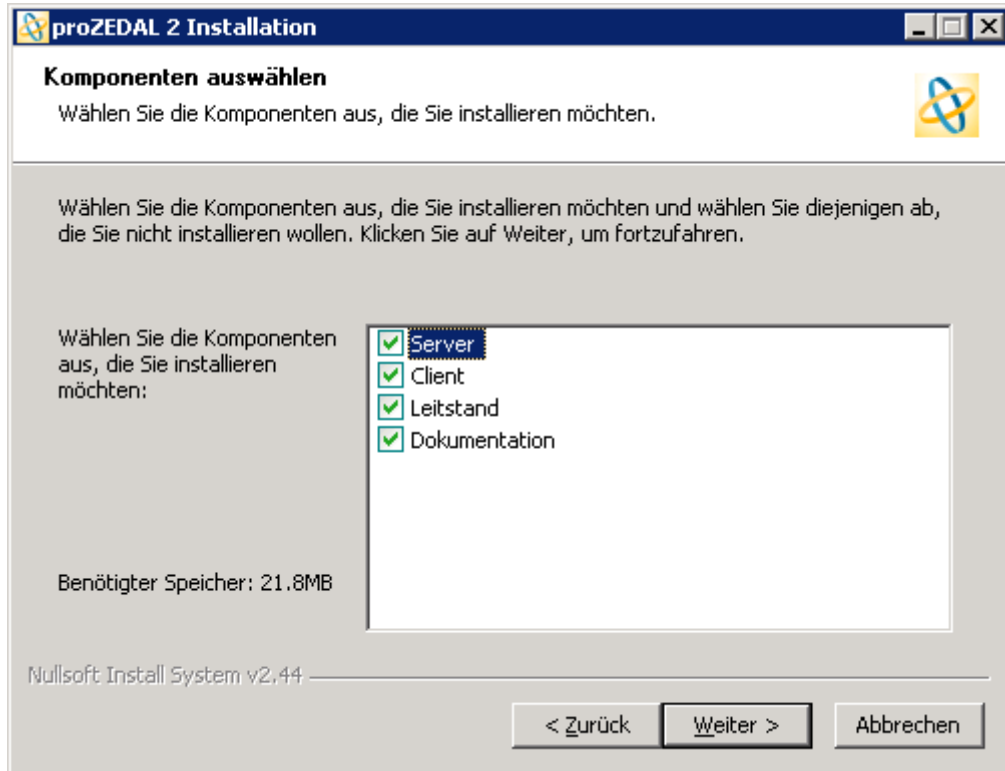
proZEDAL 2 Installation

Komponenten auswählen
Wählen Sie die Komponenten aus, die Sie installieren möchten.

Wählen Sie die Komponenten aus, die Sie installieren möchten und wählen Sie diejenigen ab, die Sie nicht installieren wollen. Klicken Sie auf Weiter, um fortzufahren.

Wählen Sie die Komponenten aus, die Sie installieren möchten:

Server
Client
Leitstand
Dokumentation

Benötigter Speicher: 21.8MB

Nullsoft Install System v2.44

< Zurück
Weiter >
Abbrechen